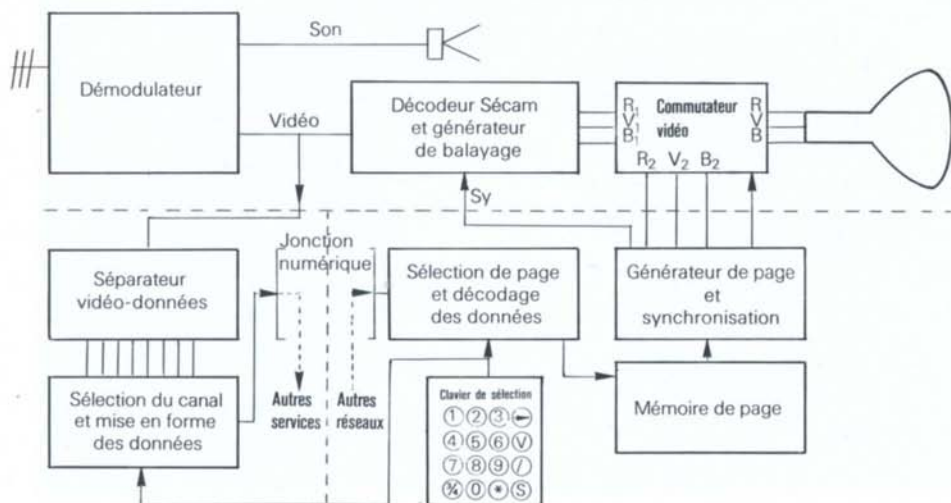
Son

Démodulateur

Vidéo

Décodeur Sécam et générateur de balayage

$R_1$ $V_1$ $B_1$

Commutateur vidéo

R V B

$R_2$ $V_2$ $B_2$

Sy

Jonction numérique

Séparateur vidéo-données

Sélection de page et décodage des données

Générateur de page et synchronisation

Sélection du canal et mise en forme des données

Autres services

Autres réseaux

Clavier de sélection

① ② ③ ⊖
④ ⑤ ⑥ Ⓥ
⑦ ⑧ ⑨ ⊘
% ⓪ ⊛ Ⓢ

Mémoire de page